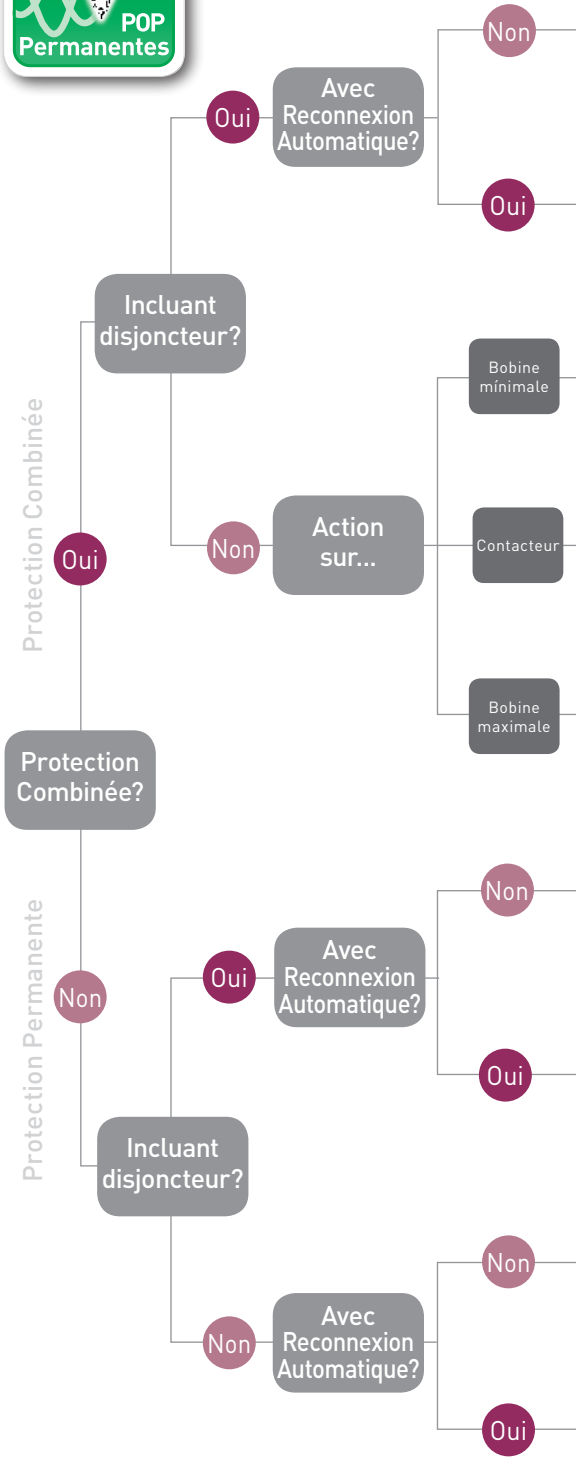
POP
Permanentes

Protection Combinée?

Protection Combinée

Oui

Incluant disjoncteur?

Oui

Avec Reconnexion Automatique?

Non

Oui

Non

Action sur...

Bobine mínimale

Contacteur

Bobine maximale

Protection Permanente

Non

Incluant disjoncteur?

Oui

Avec Reconnexion Automatique?

Non

Oui

Non

Avec Reconnexion Automatique?

Non

Oui